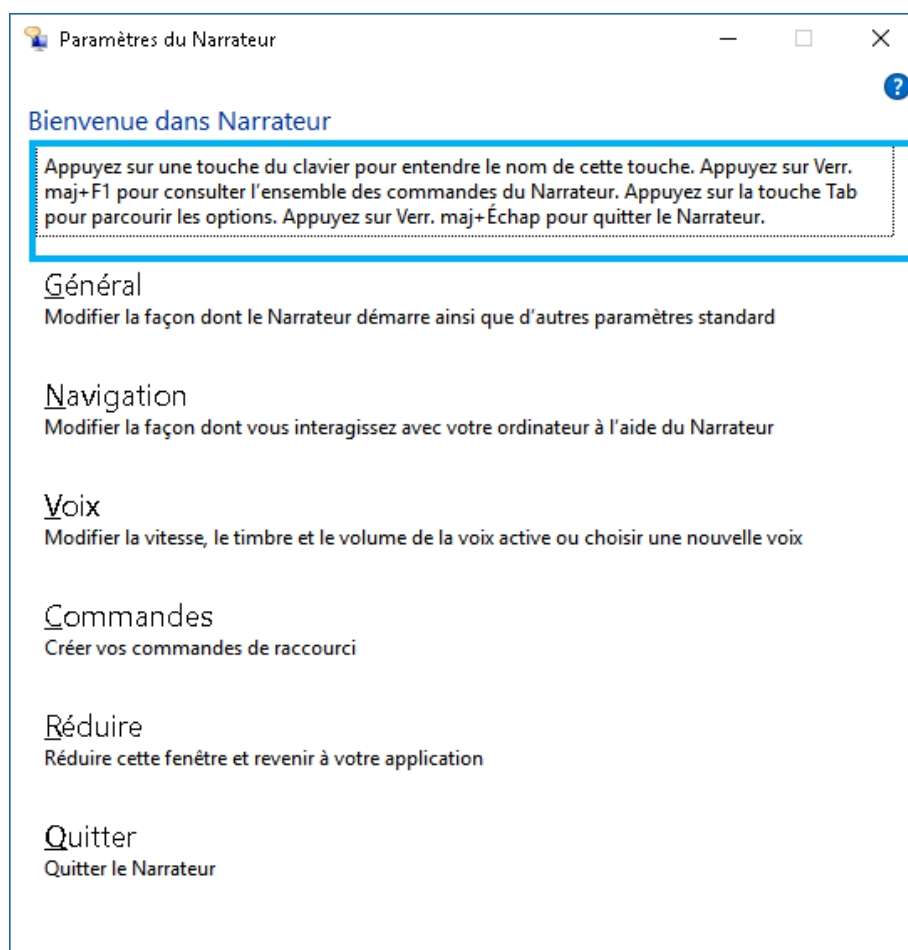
Paramètres du Narrateur

Bienvenue dans Narrateur

Appuyez sur une touche du clavier pour entendre le nom de cette touche. Appuyez sur Verr. maj+F1 pour consulter l'ensemble des commandes du Narrateur. Appuyez sur la touche Tab pour parcourir les options. Appuyez sur Verr. maj+Échap pour quitter le Narrateur.

Général
Modifier la façon dont le Narrateur démarre ainsi que d'autres paramètres standard

Navigation
Modifier la façon dont vous interagissez avec votre ordinateur à l'aide du Narrateur

Voix
Modifier la vitesse, le timbre et le volume de la voix active ou choisir une nouvelle voix

Commandes
Créer vos commandes de raccourci

Réduire
Réduire cette fenêtre et revenir à votre application

Quitter
Quitter le Narrateur